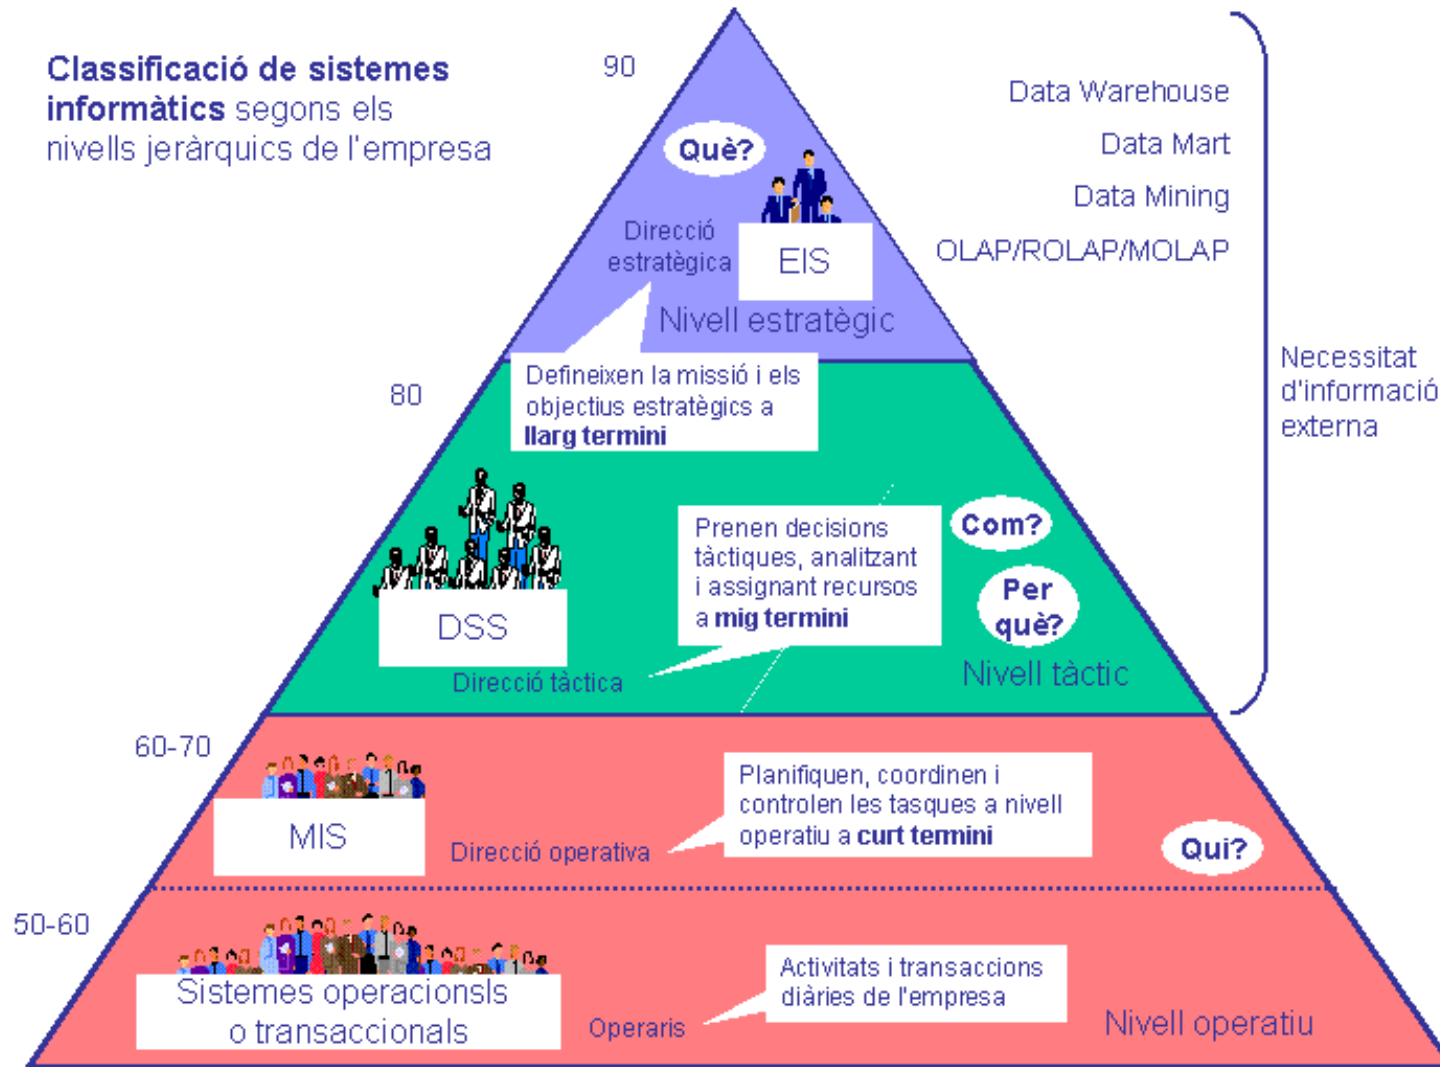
**Classificació de sistemes informàtics** segons els nivells jeràrquics de l'empresa

90

Què?

Direcció estratègica

EIS

Nivell estratègic

Data Warehouse

Data Mart

Data Mining

OLAP/ROLAP/MOLAP

Necessitat d'informació externa

80

Defineixen la missió i els objectius estratègics a **llarg termini**

DSS

Prenen decisions tàctiques, analitzant i assignant recursos a **mig termini**

Com?

Per què?

Direcció tàctica

Nivell tàctic

60-70

MIS

Direcció operativa

Planifiquen, coordinen i controlen les tasques a nivell operatiu a **curt termini**

Qui?

50-60

Sistemes operacionsls o transaccionals

Operaris

Activitats i transaccions diàries de l'empresa

Nivell operatiu